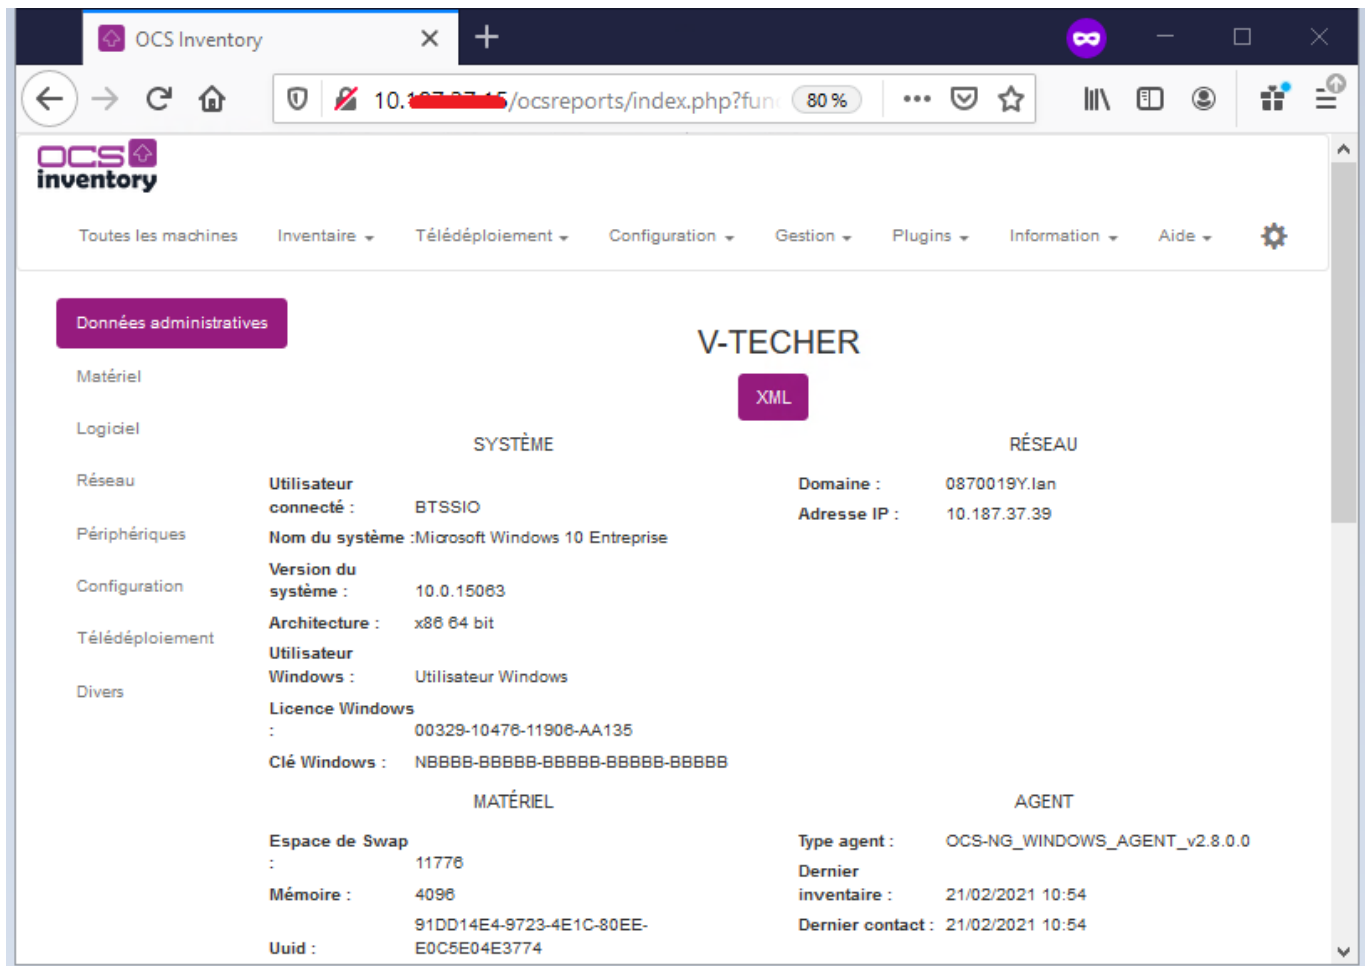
OCS Inventory

10.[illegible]/ocsreports/index.php?fun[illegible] 80 %

OCS inventory

Toutes les machines Inventaire Télédéploiement Configuration Gestion Plugins Information Aide

Données administratives

Matériel

Logiciel

Réseau

Périphériques

Configuration

Télédéploiement

Divers

V-TECHER

XML

SYSTÈME

| | |
|---|---|
| Utilisateur connecté : | BTSSIO |
| Nom du système : | Microsoft Windows 10 Entreprise |
| Version du système : | 10.0.15063 |
| Architecture : | x86 64 bit |
| Utilisateur Windows : | Utilisateur Windows |
| Licence Windows : | 00329-10476-11906-AA135 |
| Clé Windows : | NBBBB-BBBBB-BBBBB-BBBBB-BBBBB |

RÉSEAU

| | |
|---|---|
| Domaine : | 0870019Y.lan |
| Adresse IP : | 10.187.37.39 |

MATÉRIEL

| | |
|---|---|
| Espace de Swap : | 11776 |
| Mémoire : | 4096 |
| Uuid : | 91DD14E4-9723-4E1C-80EE-E0C5E04E3774 |

AGENT

| | |
|---|---|
| Type agent : | OCS-NG_WINDOWS_AGENT_v2.8.0.0 |
| Dernier inventaire : | 21/02/2021 10:54 |
| Dernier contact : | 21/02/2021 10:54 |